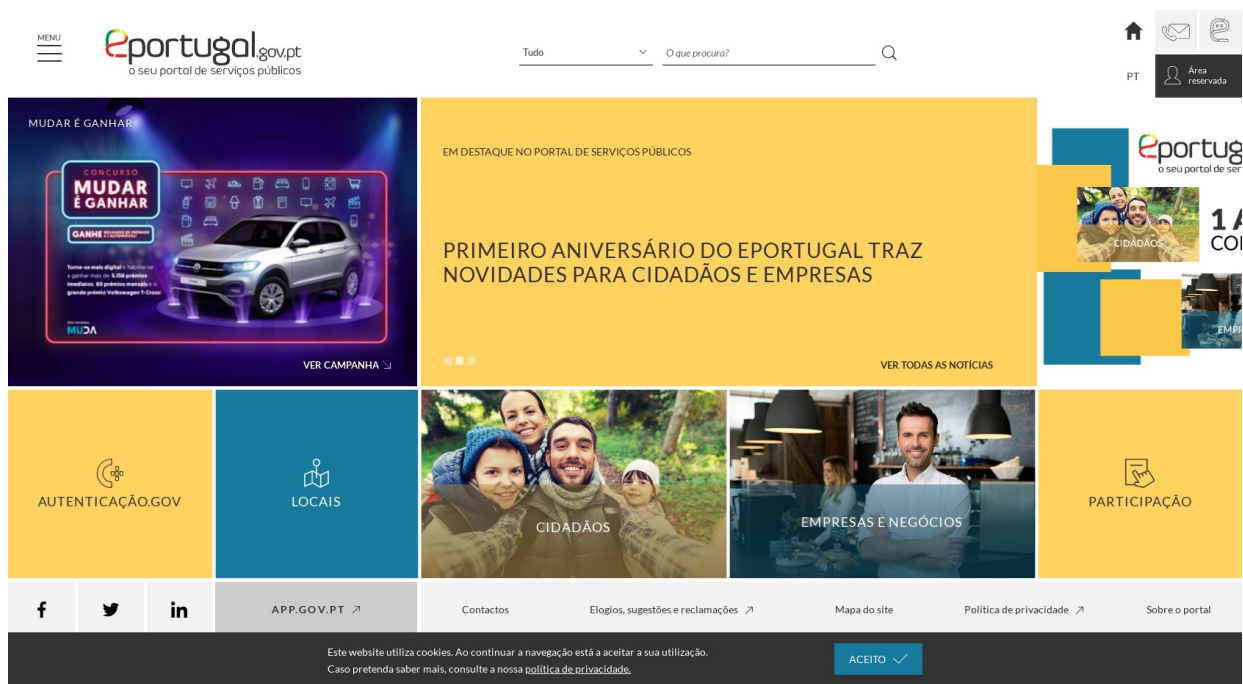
MENU

eportugal.gov.pt
o seu portal de serviços públicos

Tudo

O que procura?

PT

Área reservada

MUDAR É GANHAR

CONCURSO
MUDAR É GANHAR

GANHE

Torne-se mais digital e habilite-se a ganhar mais de 5.150 prémios imediatos, 60 prémios mensais e o grande prémio Volkswagen T-Cross

MUDA

VER CAMPANHA

EM DESTAQUE NO PORTAL DE SERVIÇOS PÚBLICOS

PRIMEIRO ANIVERSÁRIO DO EPORTUGAL TRAZ NOVIDADES PARA CIDADÃOS E EMPRESAS

VER TODAS AS NOTÍCIAS

eportug
o seu portal de ser

CIDADÃOS

1 A
CO

EMPR

AUTENTICAÇÃO.GOV

LOCAIS

CIDADÃOS

EMPRESAS E NEGÓCIOS

PARTICIPAÇÃO

f

in

APP.GOV.PT

Contactos

Elogios, sugestões e reclamações

Mapa do site

Política de privacidade

Sobre o portal

Este website utiliza cookies. Ao continuar a navegação está a aceitar a sua utilização.
Caso pretenda saber mais, consulte a nossa política de privacidade.

ACEITO